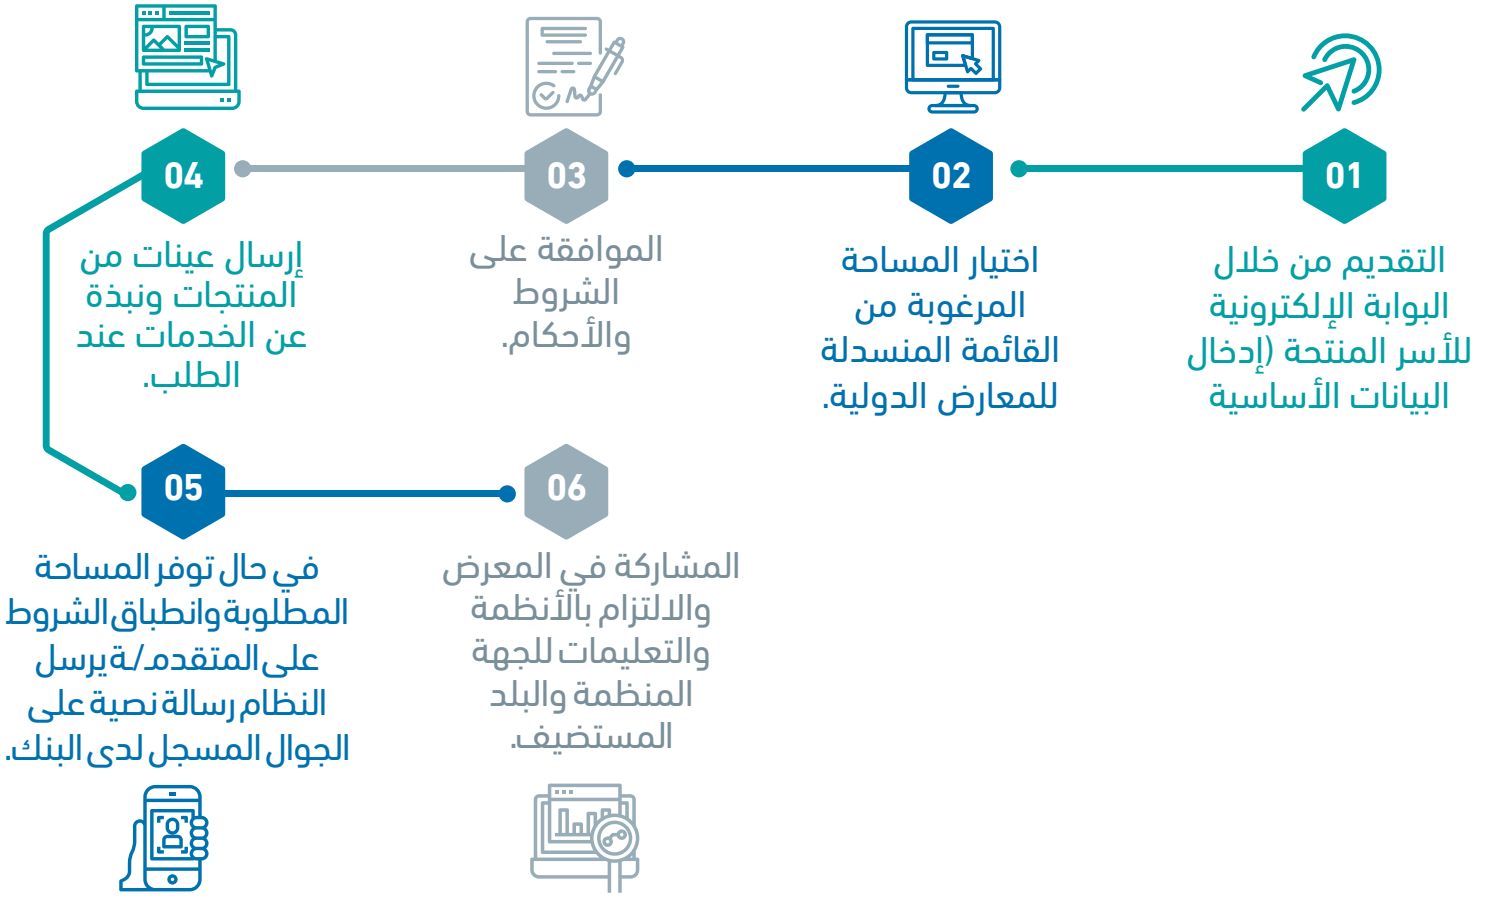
01
التقديم من خلال البوابة الإلكترونية للأسر المنتجة (إدخال البيانات الأساسية

02
اختيار المساحة المرغوبة من القائمة المنسدلة للمعارض الدولية.

03
الموافقة على الشروط والأحكام.

04
إرسال عينات من المنتجات ونبذة عن الخدمات عند الطلب.

05
في حال توفر المساحة المطلوبة وانطباق الشروط على المتقدم/ـة يرسل النظام رسالة نصية على الجوال المسجل لدى البنك.

06
المشاركة في المعرض والالتزام بالأنظمة والتعليمات للجهة المنظمة والبلد المستضيف.